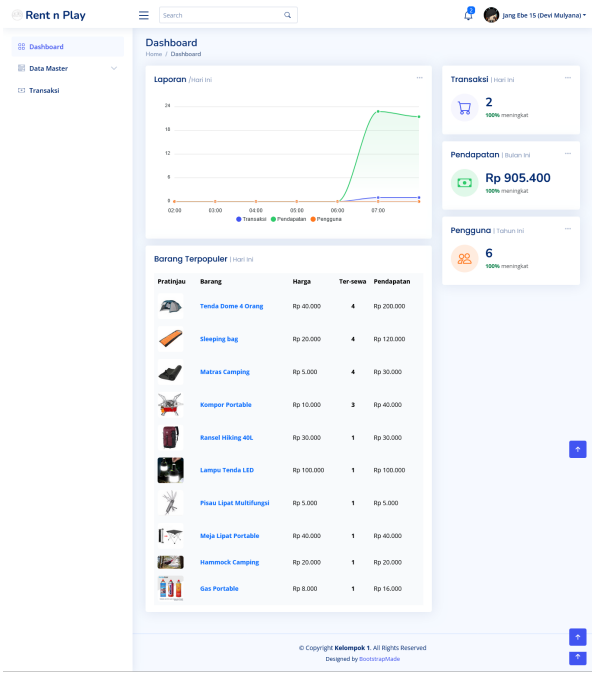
Rent n Play

Search

2

Jang Ebe 15 (Devi Mulyana)

Dashboard

Data Master

Transaksi

Dashboard

Home / Dashboard

Laporan | Hari ini

...

24
18
12
6
0

02:00 03:00 04:00 05:00 06:00 07:00

Transaksi Pendapatan Pengguna

Transaksi | Hari ini

...

2

100% meningkat

Pendapatan | Bulan ini

...

Rp 905.400

100% meningkat

Pengguna | Tahun ini

...

6

100% meningkat

Barang Terpopuler | Hari ini

| Pratinjau | Barang | Harga | Ter-sewa | Pendapatan |
|---|---|---|---|---|
| | Tenda Dome 4 Orang | Rp 40.000 | 4 | Rp 200.000 |
| | Sleeping bag | Rp 20.000 | 4 | Rp 120.000 |
| | Matras Camping | Rp 5.000 | 4 | Rp 30.000 |
| | Kompor Portable | Rp 10.000 | 3 | Rp 40.000 |
| | Ransel Hiking 40L | Rp 30.000 | 1 | Rp 30.000 |
| | Lampu Tenda LED | Rp 100.000 | 1 | Rp 100.000 |
| | Pisau Lipat Multifungsi | Rp 5.000 | 1 | Rp 5.000 |
| | Meja Lipat Portable | Rp 40.000 | 1 | Rp 40.000 |
| | Hammock Camping | Rp 20.000 | 1 | Rp 20.000 |
| | Gas Portable | Rp 8.000 | 1 | Rp 16.000 |

© Copyright Kelompok 1. All Rights Reserved

Designed by BootstrapMade